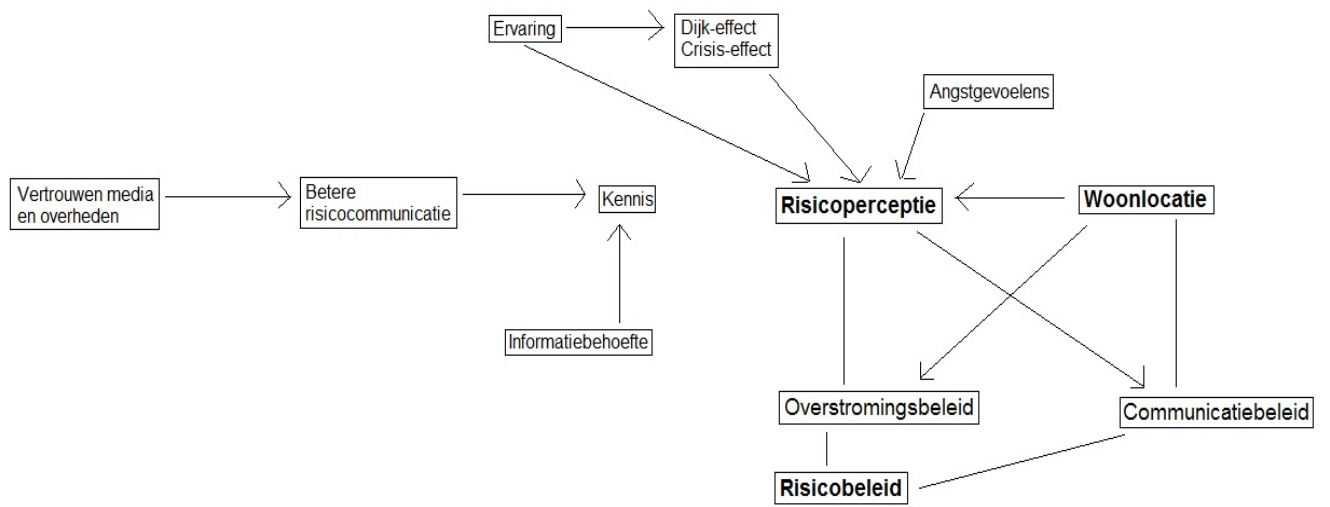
Ervaring

Dijk-effect
Crisis-effect

Angstgevoelens

Vertrouwen media en overheden

Betere risicocommunicatie

Kennis

Risicoperceptie

Woonlocatie

Informatiebehoefte

Overstromingsbeleid

Communicatiebeleid

Risicobeleid